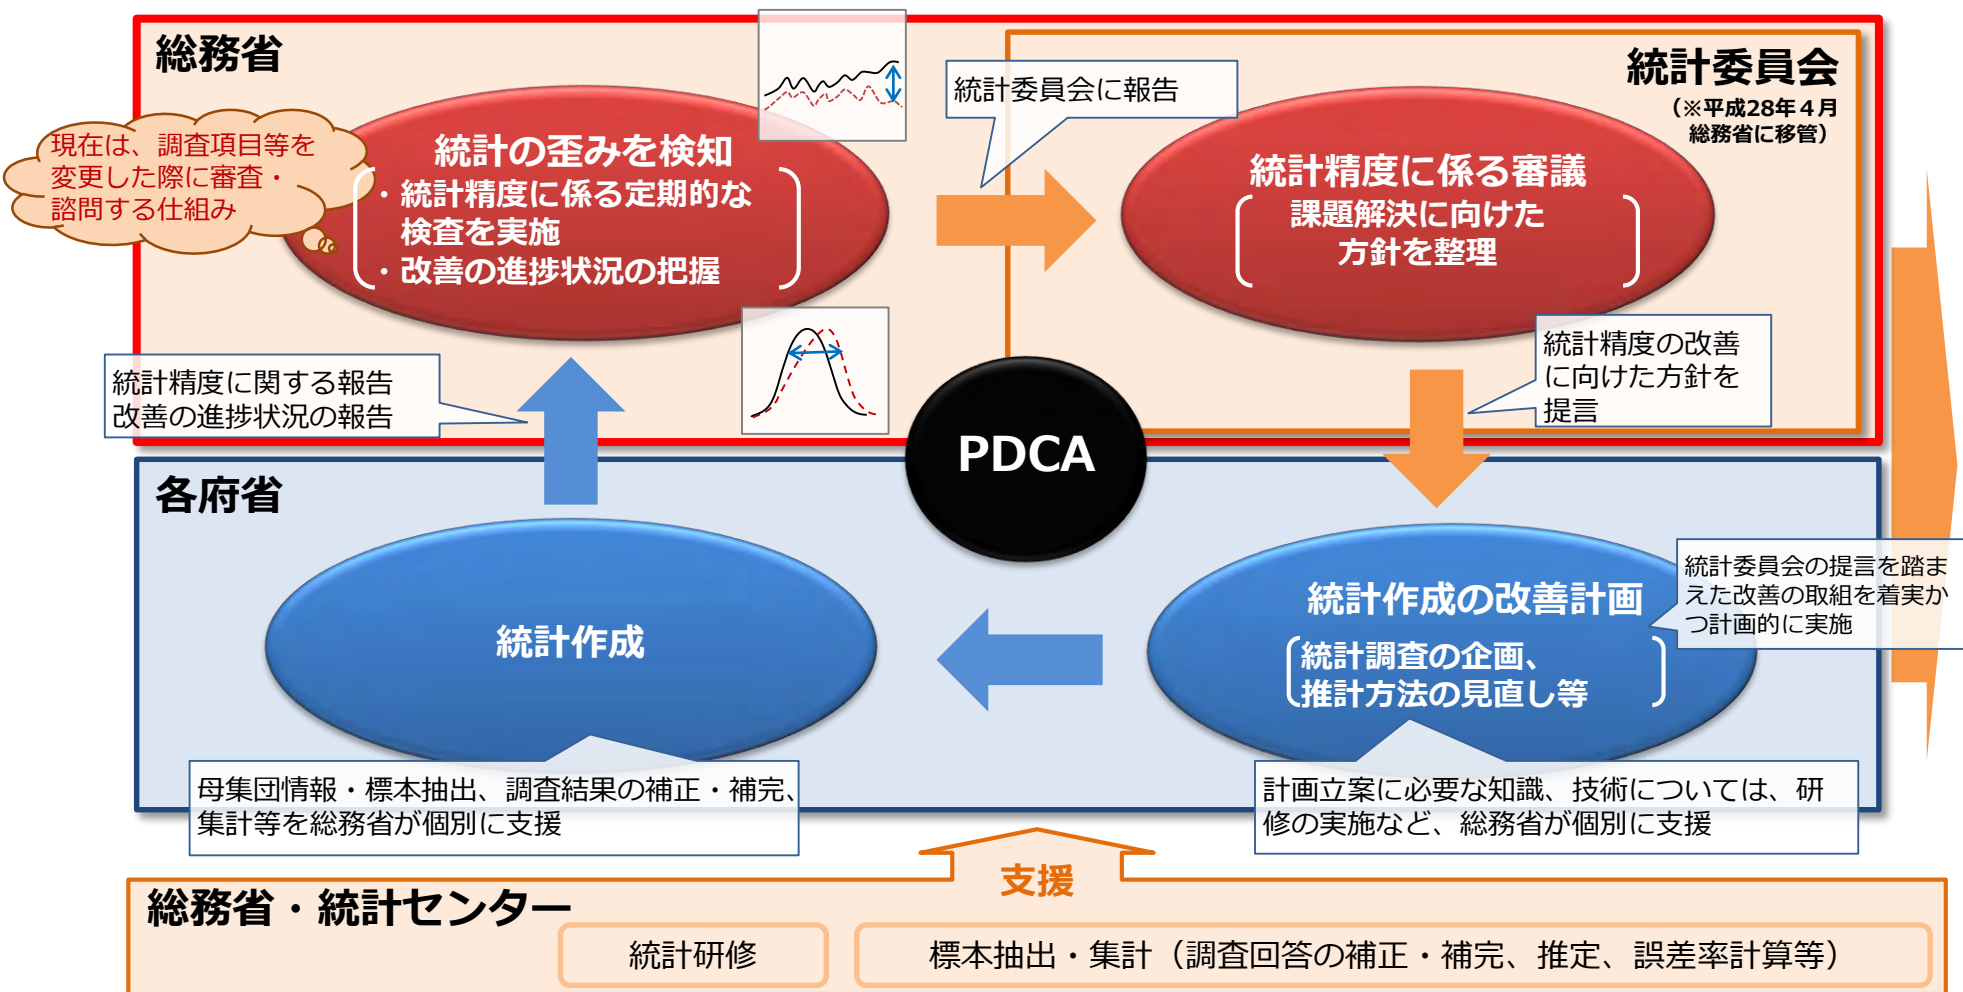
総務省

現在は、調査項目等を変更した際に審査・諮問する仕組み

統計の歪みを検知
・統計精度に係る定期的な検査を実施
・改善の進捗状況の把握

統計委員会に報告

統計委員会
（※平成28年４月総務省に移管）

統計精度に係る審議
課題解決に向けた方針を整理

統計精度に関する報告
改善の進捗状況の報告

統計精度の改善に向けた方針を提言

PDCA

各府省

統計作成

統計作成の改善計画
統計調査の企画、推計方法の見直し等

統計委員会の提言を踏まえた改善の取組を着実かつ計画的に実施

母集団情報・標本抽出、調査結果の補正・補完、集計等を総務省が個別に支援

計画立案に必要な知識、技術については、研修の実施など、総務省が個別に支援

支援

総務省・統計センター

統計研修

標本抽出・集計（調査回答の補正・補完、推定、誤差率計算等）